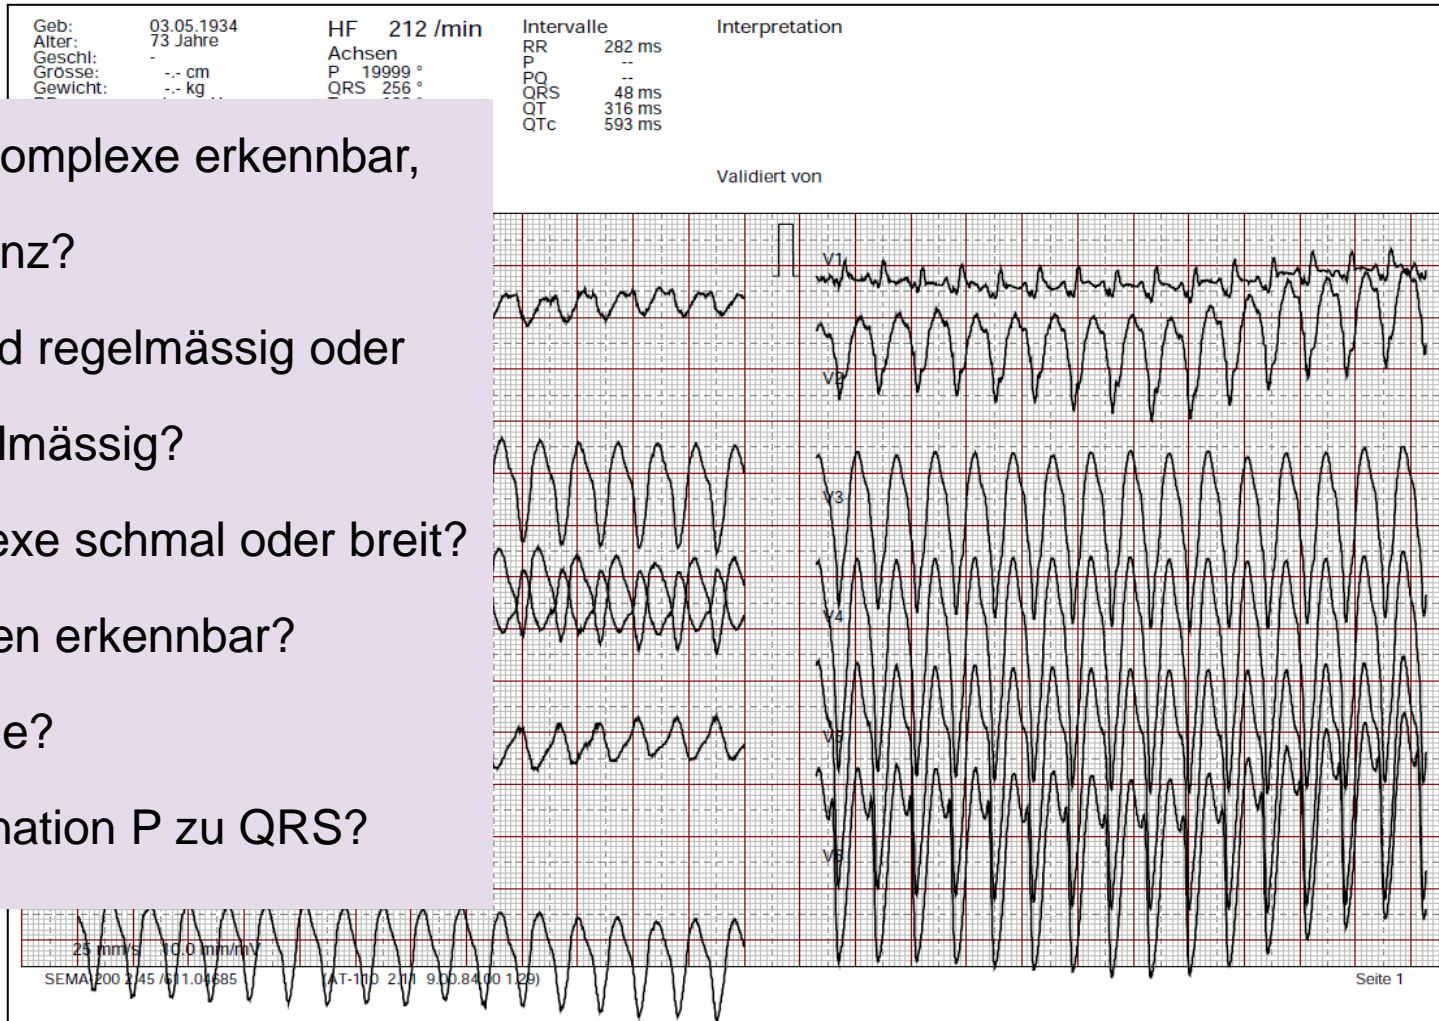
Geb: 03.05.1934
Alter: 73 Jahre
Geschl: -
Grösse: -.- cm
Gewicht: -.- kg

HF 212 /min
Achsen
P 19999 °
QRS 256 °

Intervalle
RR 282 ms
P --
PQ --
QRS 48 ms
QT 316 ms
QTc 593 ms

Interpretation

Validiert von

omplexe erkennbar,

nz?

d regelmässig oder

lmässig?

exe schmal oder breit?

en erkennbar?

e?

nation P zu QRS?

V1

V2

V3

V4

V5

V6

25 mm/s 10.0 mm/mV

SEMA 200 2.45 /611.04685 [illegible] AT-110 2.11 9.00.84.00 1.29)

Seite 1